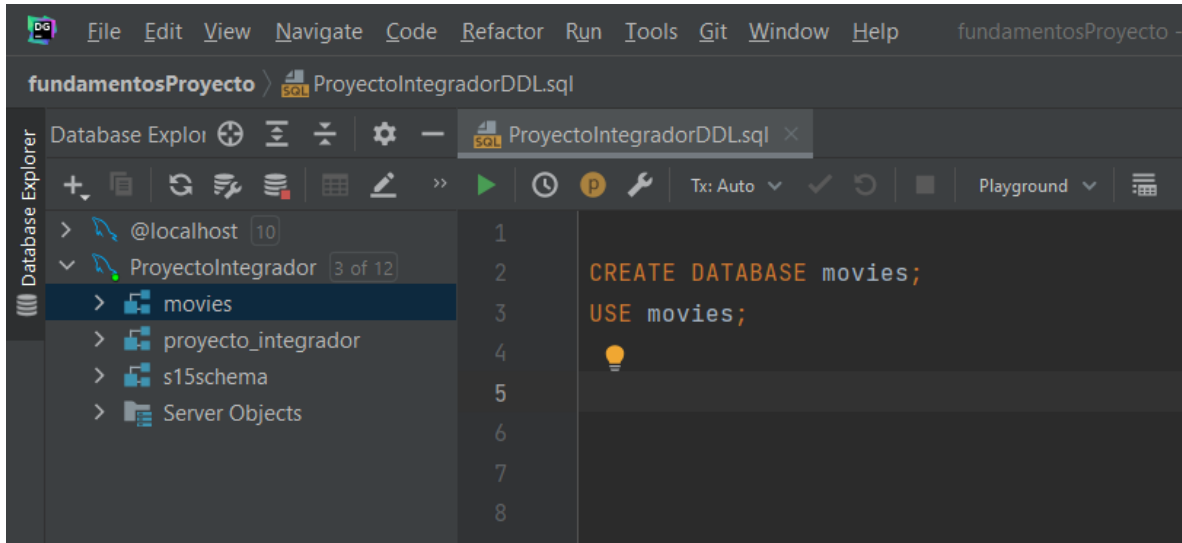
DG File Edit View Navigate Code Refactor Run Tools Git Window Help fundamentosProyecto -

fundamentosProyecto 〉 ProyectoIntegradorDDL.sql

Database Explorer

Database Explor

ProyectoIntegradorDDL.sql ×

Tx: Auto

Playground

@localhost 10
ProyectoIntegrador 3 of 12
movies
proyecto_integrador
s15schema
Server Objects

1
2 CREATE DATABASE movies;
3 USE movies;
4
5
6
7
8